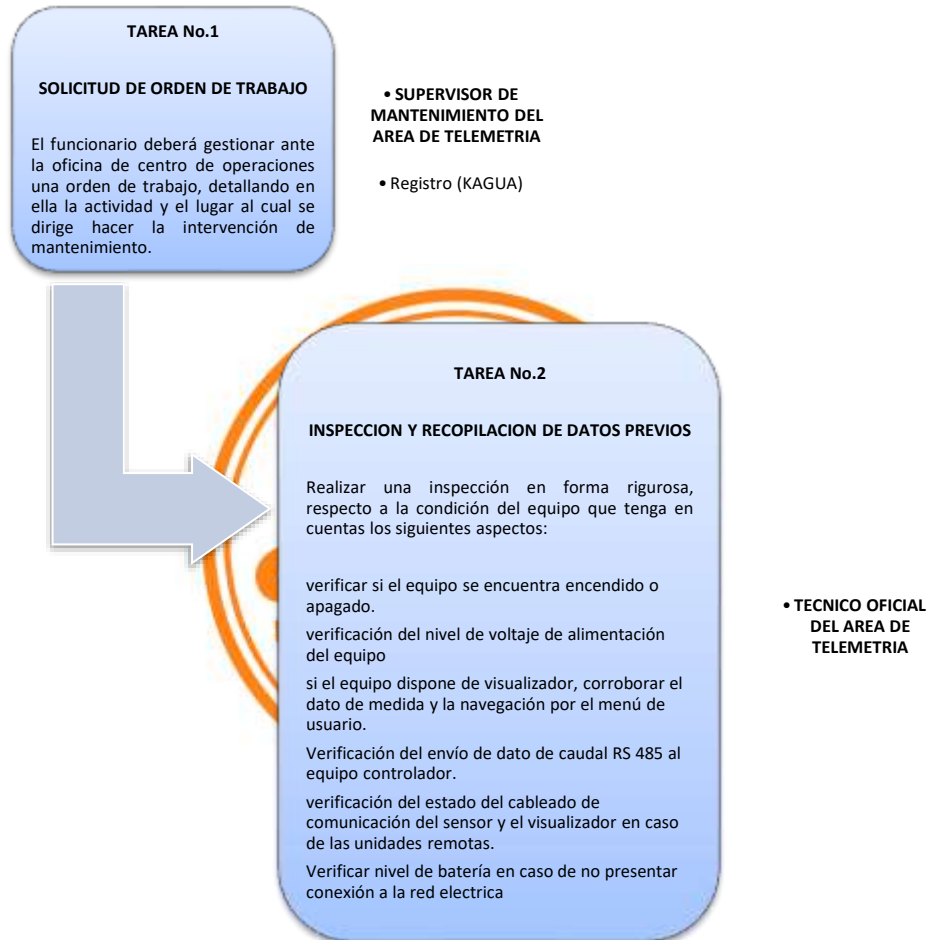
TAREA No.1

SOLICITUD DE ORDEN DE TRABAJO

El funcionario deberá gestionar ante la oficina de centro de operaciones una orden de trabajo, detallando en ella la actividad y el lugar al cual se dirige hacer la intervención de mantenimiento.

• SUPERVISOR DE MANTENIMIENTO DEL AREA DE TELEMETRIA

• Registro (KAGUA)

TAREA No.2

INSPECCION Y RECOPILACION DE DATOS PREVIOS

Realizar una inspección en forma rigurosa, respecto a la condición del equipo que tenga en cuentas los siguientes aspectos:

verificar si el equipo se encuentra encendido o apagado.

verificación del nivel de voltaje de alimentación del equipo

si el equipo dispone de visualizador, corroborar el dato de medida y la navegación por el menú de usuario.

Verificación del envío de dato de caudal RS 485 al equipo controlador.

verificación del estado del cableado de comunicación del sensor y el visualizador en caso de las unidades remotas.

Verificar nivel de batería en caso de no presentar conexión a la red electrica

• TECNICO OFICIAL DEL AREA DE TELEMETRIA